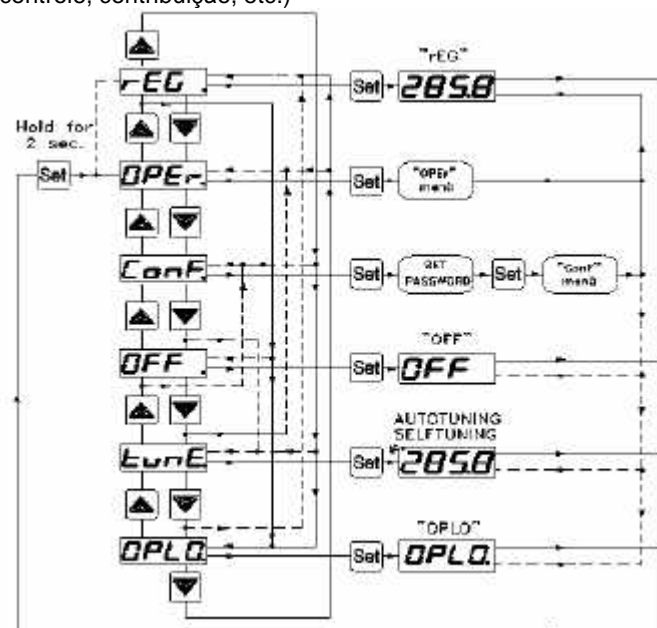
controle, contribuição, etc.)

rEG

Hold for 2 sec.

Set

OPEr

ConF

OFF

tunE

OPLO

"rEG"

Set

285.8

Set

"OPEr" menù

Set

SET PASSWORD

Set

"ConF" menù

"OFF"

Set

OFF

AUTOTUNING SELFTUNING

Set

285.8

"OPLO"

Set

OPLO